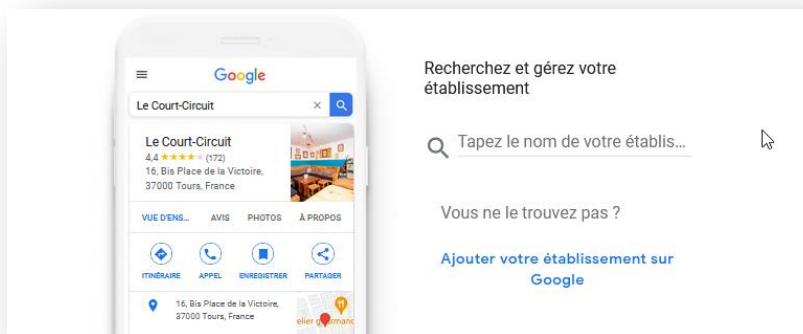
Google

Le Court-Circuit

Le Court-Circuit
4,4 ★★★★★ (172)
16, Bis Place de la Victoire, 37000 Tours, France

VUE D'ENS... AVIS PHOTOS À PROPOS

ITINÉRAIRE APPEL ENREGISTRER PARTAGER

16, Bis Place de la Victoire, 37000 Tours, France

Recherchez et gérez votre établissement

Tapez le nom de votre établis...

Vous ne le trouvez pas ?

Ajouter votre établissement sur Google